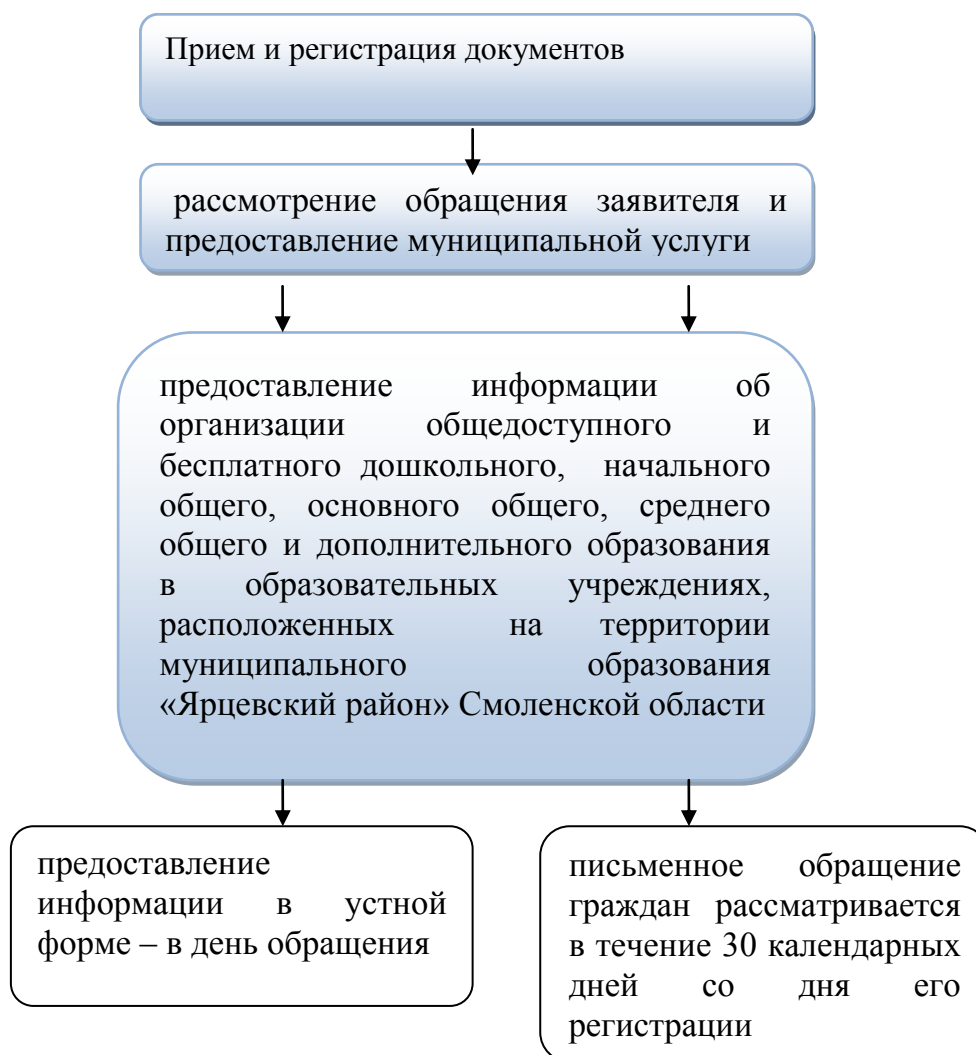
Прием и регистрация документов

рассмотрение обращения заявителя и предоставление муниципальной услуги

предоставление информации об организации общедоступного и бесплатного дошкольного, начального общего, основного общего, среднего общего и дополнительного образования в образовательных учреждениях, расположенных на территории муниципального образования «Ярцевский район» Смоленской области

предоставление информации в устной форме – в день обращения

письменное обращение граждан рассматривается в течение 30 календарных дней со дня его регистрации